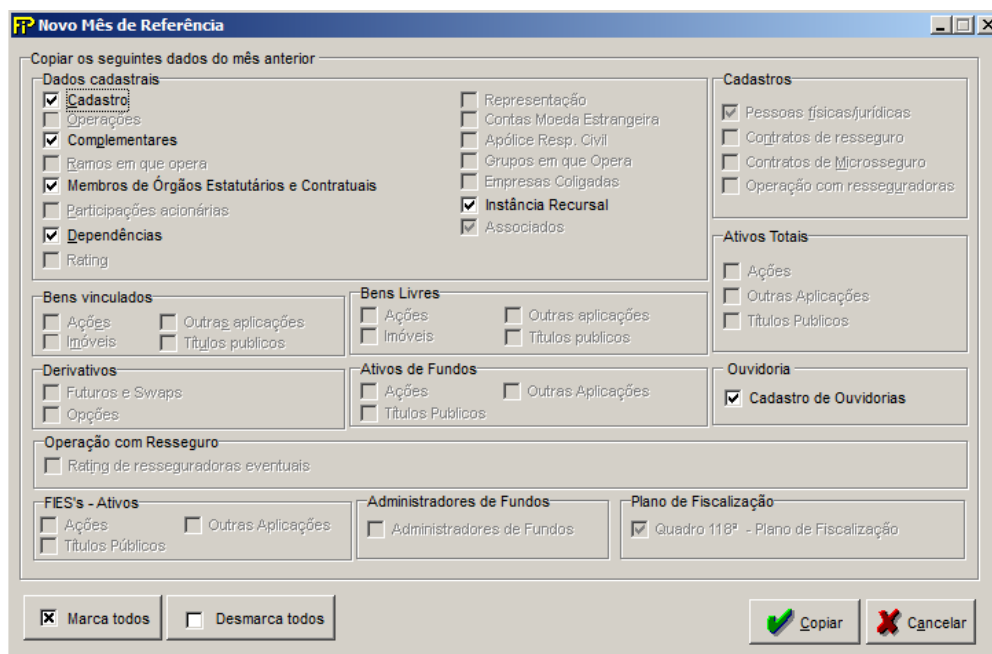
Novo Mês de Referência

Copiar os seguintes dados do mês anterior

Dados cadastrais
Cadastro
Operações
Complementares
Ramos em que opera
Membros de Órgãos Estatutários e Contratuais
Participações acionárias
Dependências
Rating
Representação
Contas Moeda Estrangeira
Apólice Resp. Civil
Grupos em que Opera
Empresas Coligadas
Instância Recursal
Associados

Cadastros
Pessoas físicas/jurídicas
Contratos de resseguro
Contratos de Microsseguro
Operação com resseguradoras

Ativos Totais
Ações
Outras Aplicações
Títulos Publicos

Bens vinculados
Ações
Imóveis
Outras aplicações
Títulos publicos

Bens Livres
Ações
Imóveis
Outras aplicações
Títulos publicos

Derivativos
Futuros e Swaps
Opções

Ativos de Fundos
Ações
Títulos Publicos
Outras Aplicações

Ouvidoria
Cadastro de Ouvidorias

Operação com Resseguro
Rating de resseguradoras eventuais

FIES's - Ativos
Ações
Títulos Públicos
Outras Aplicações

Administradores de Fundos
Administradores de Fundos

Plano de Fiscalização
Quadro 118ª - Plano de Fiscalização

Marca todos
Desmarca todos
Copiar
Cancelar